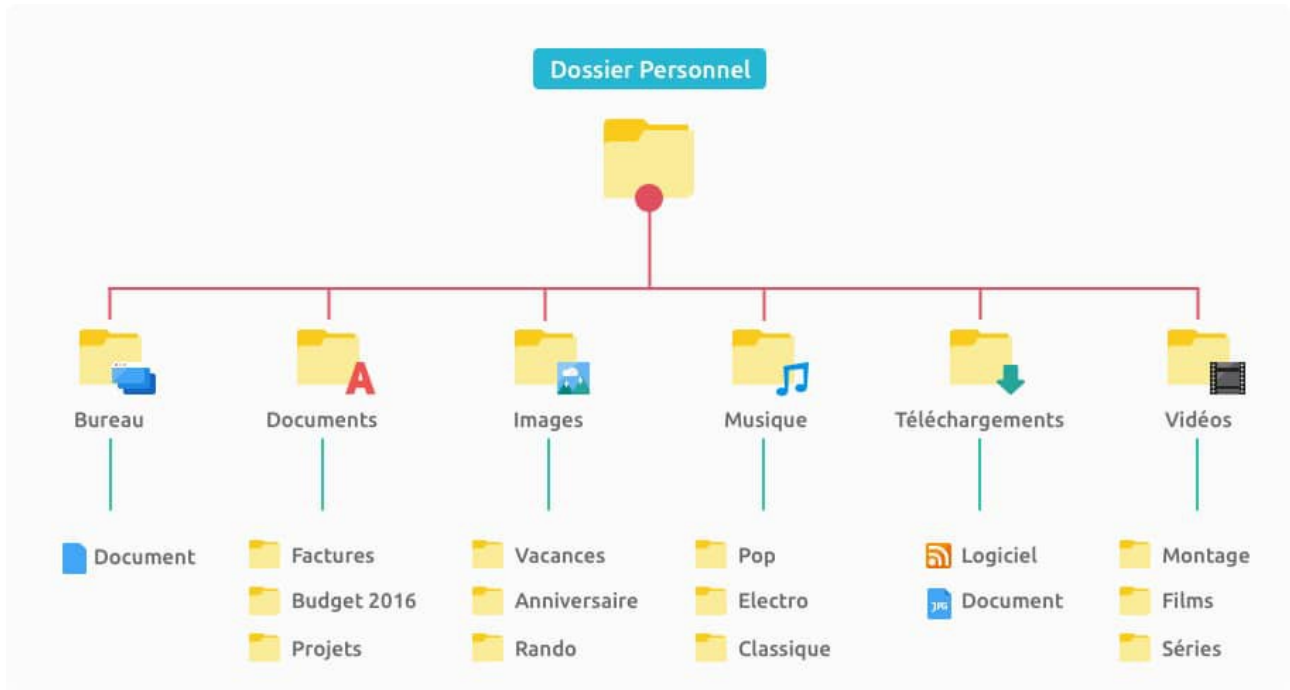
Dossier Personnel

Bureau

Document

Documents

Factures

Budget 2016

Projets

Images

Vacances

Anniversaire

Rando

Musique

Pop

Electro

Classique

Téléchargements

Logiciel

JPG Document

Vidéos

Montage

Films

Séries